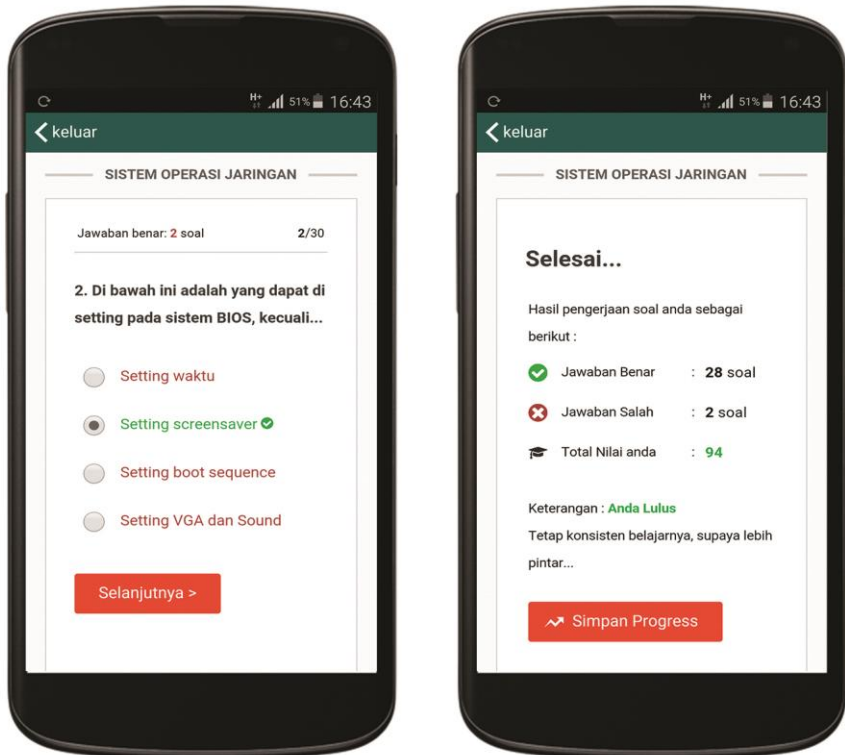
H+ 51% 16:43

keluar

SISTEM OPERASI JARINGAN

Jawaban benar: 2 soal 2/30

2. Di bawah ini adalah yang dapat di setting pada sistem BIOS, kecuali...

Setting waktu

Setting screensaver

Setting boot sequence

Setting VGA dan Sound

Selanjutnya >

H+ 51% 16:43

keluar

SISTEM OPERASI JARINGAN

Selesai...

Hasil pengerjaan soal anda sebagai berikut :

Jawaban Benar : 28 soal

Jawaban Salah : 2 soal

Total Nilai anda : 94

Keterangan : Anda Lulus

Tetap konsisten belajarnya, supaya lebih pintar...

Simpan Progress